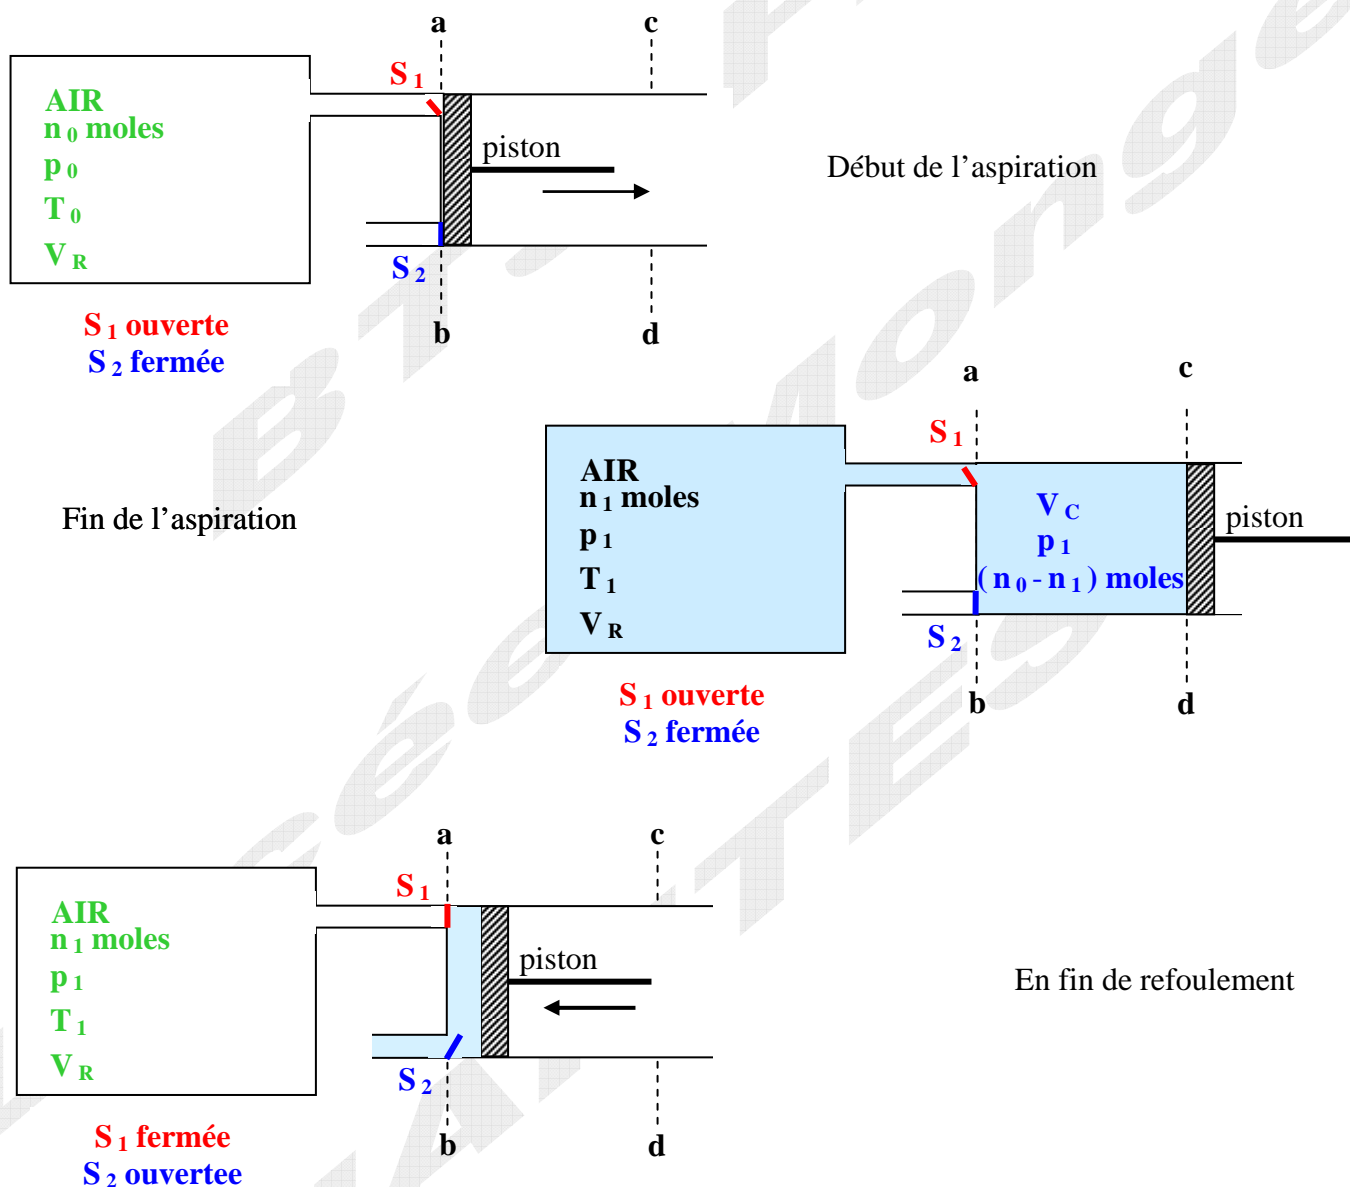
a

c

AIR
$n_0$ moles
$p_0$
$T_0$
$V_R$

$S_1$

piston

Début de l'aspiration

$S_2$

b

d

$S_1$ ouverte
$S_2$ fermée

a

c

$S_1$

Fin de l'aspiration

AIR
$n_1$ moles
$p_1$
$T_1$
$V_R$

$V_C$
$p_1$
$(n_0 - n_1)$ moles

piston

$S_2$

b

d

$S_1$ ouverte
$S_2$ fermée

a

c

$S_1$

AIR
$n_1$ moles
$p_1$
$T_1$
$V_R$

piston

En fin de refoulement

$S_2$

b

d

$S_1$ fermée
$S_2$ ouvertee